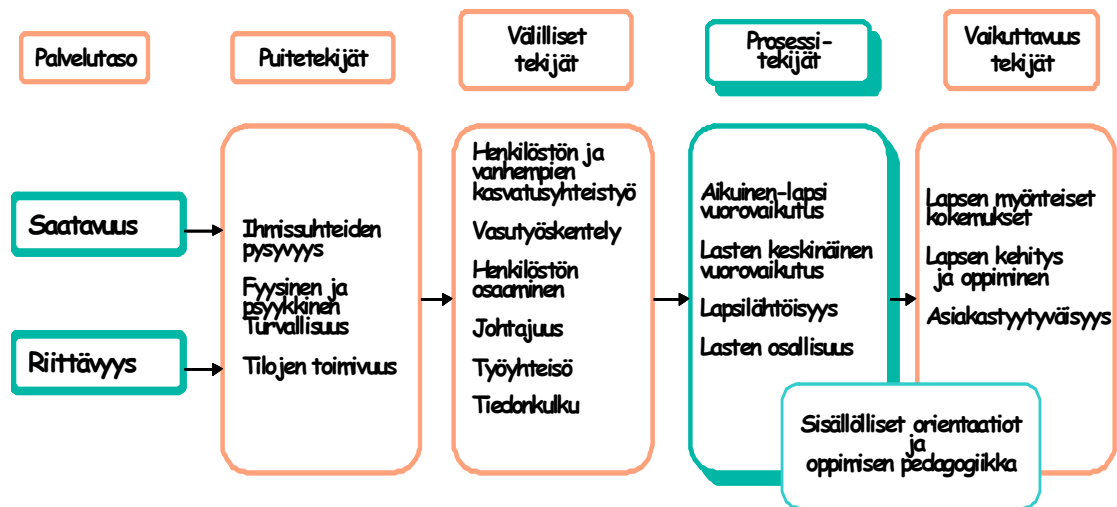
Palvelutaso

Puitetekijät

Välilliset tekijät

Prosessitekijät

Vaikuttavuus tekijät

Saatavuus

Riittävyys

Ihmissuhteiden pysyvyys

Fyysinen ja psyykkinen Turvallisuus

Tilojen toimivuus

Henkilöstön ja vanhempien kasvatusyhteistyö

Vasutyöskentely

Henkilöstön osaaminen

Johtajuus

Työyhteisö

Tiedonkulku

Aikuinen-lapsi vuorovaikutus

Lasten keskinäinen vuorovaikutus

Lapsilähtöisyys

Lasten osallisuus

Lapsen myönteiset kokemukset

Lapsen kehitys ja oppiminen

Asiakastyytyväisyys

Sisällölliset orientaatiot ja oppimisen pedagogiikka